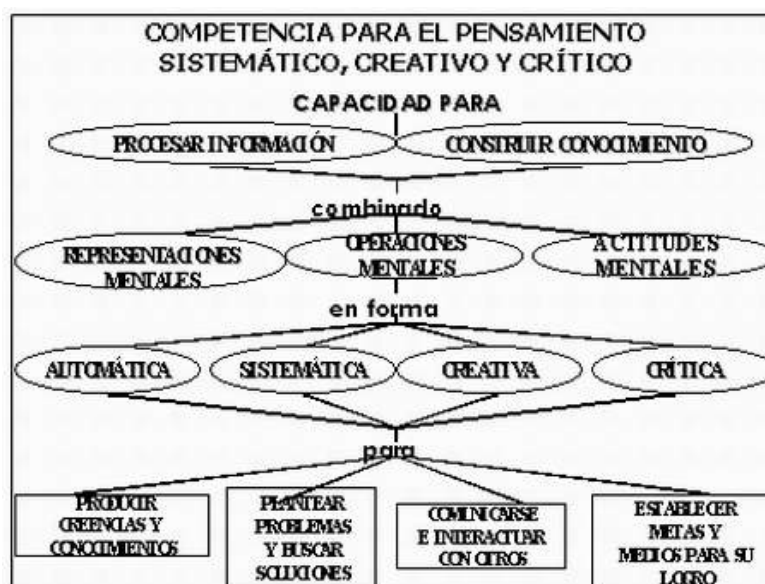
COMPETENCIA PARA EL PENSAMIENTO SISTEMÁTICO, CREATIVO Y CRÍTICO

CAPACIDAD PARA

PROCESAR INFORMACIÓN

CONSTRUIR CONOCIMIENTO

combinado

REPRESENTACIONES MENTALES

OPERACIONES MENTALES

ACTITUDES MENTALES

en forma

AUTOMÁTICA

SISTEMÁTICA

CREATIVA

CRÍTICA

para

PRODUCIR CREENCIAS Y CONOCIMIENTOS

PLANTEAR PROBLEMAS Y BUSCAR SOLUCIONES

COMUNICARSE E INTERACTUAR CON OTROS

ESTABLECER METAS Y MEDIOS PARA SU LOGRO